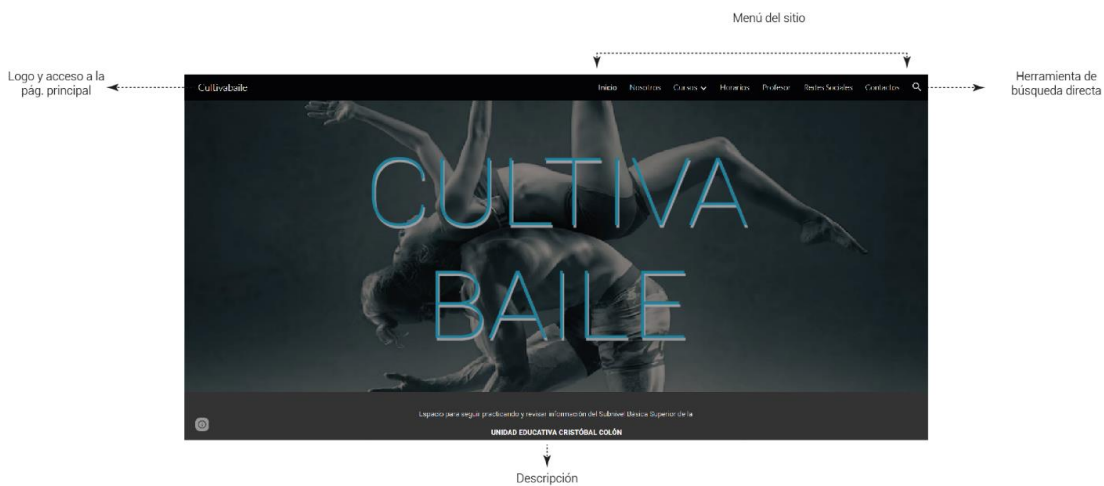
Menú del sitio

Logo y acceso a la pág. principal

Cultivabaile

Inicio Nosotros Cursos Horarios Profesor Redes Sociales Contactos

Herramienta de búsqueda directa

CULTIVA BAILE

Espacio para seguir practicando y revisar información del Subnivel Básica Superior de la

UNIDAD EDUCATIVA CRISTÓBAL COLÓN

Descripción